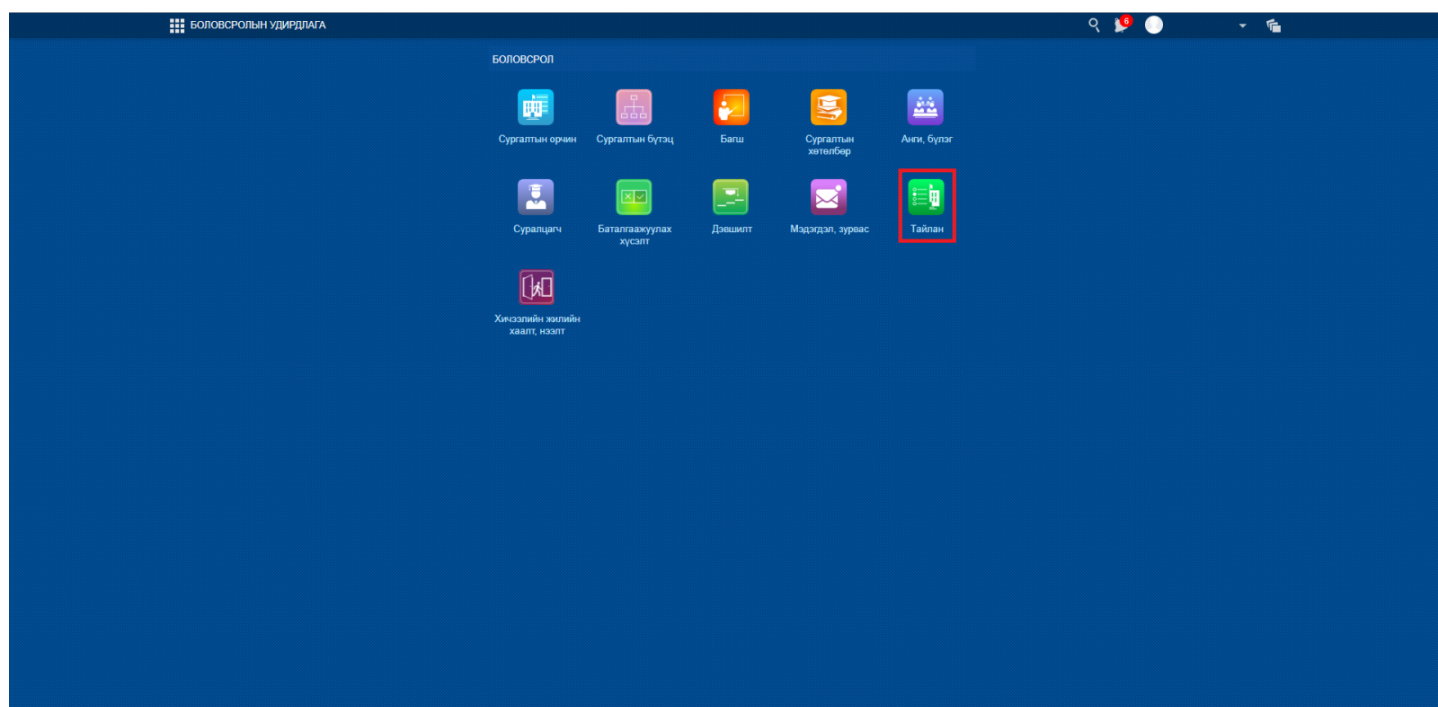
БОЛОВСРОЛЫН УДИРДЛАГА

6

БОЛОВСРОЛ

Сургалтын орчин

Сургалтын бүтэц

Багш

Сургалтын хөтөлбөр

Анги, бүлэг

Суралцагч

Баталгаажуулах хүсэлт

Дэвшилт

Мэдэгдэл, зурвас

Тайлан

Хичээлийн жилийн хаалт, нээлт